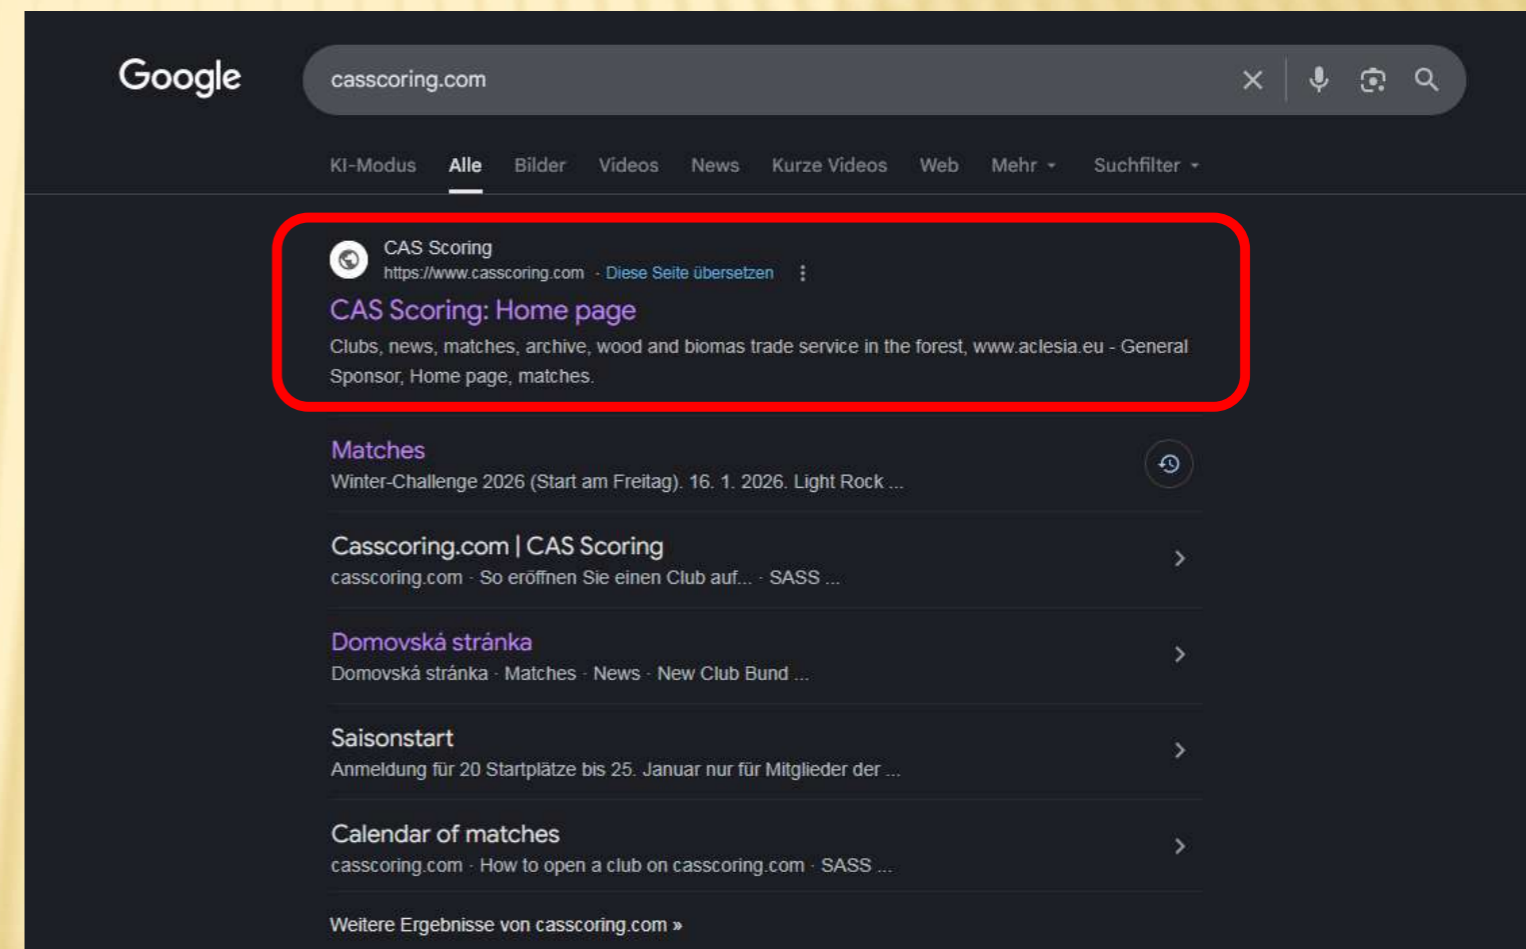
Google

casscoring.com

KI-Modus Alle Bilder Videos News Kurze Videos Web Mehr Suchfilter

CAS Scoring
https://www.casscoring.com · Diese Seite übersetzen

CAS Scoring: Home page

Clubs, news, matches, archive, wood and biomas trade service in the forest, www.aclesia.eu - General Sponsor, Home page, matches.

Matches
Winter-Challenge 2026 (Start am Freitag). 16. 1. 2026. Light Rock ...

Casscoring.com | CAS Scoring
casscoring.com · So eröffnen Sie einen Club auf... · SASS ...

Domovská stránka
Domovská stránka · Matches · News · New Club Bund ...

Saisonstart
Anmeldung für 20 Startplätze bis 25. Januar nur für Mitglieder der ...

Calendar of matches
casscoring.com · How to open a club on casscoring.com · SASS ...

Weitere Ergebnisse von casscoring.com »